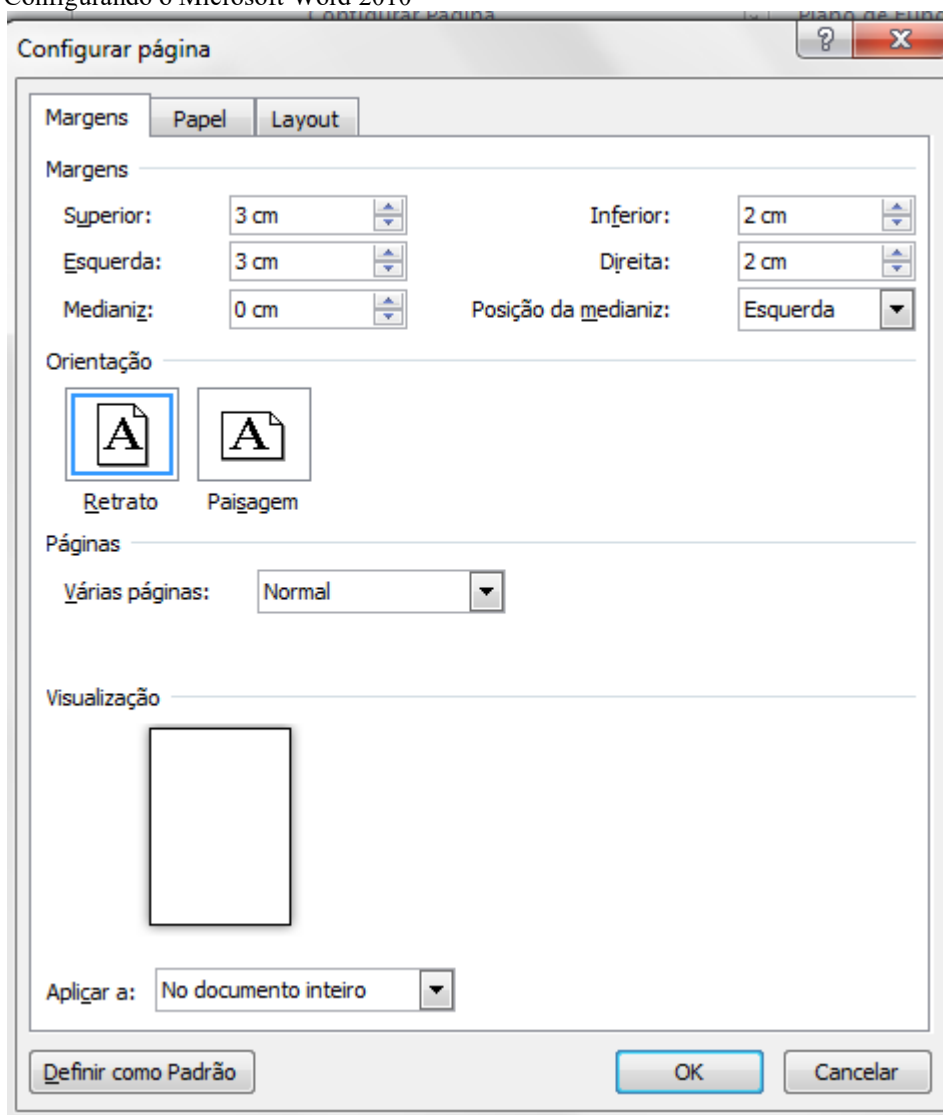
Configurando o Microsoft Word 2010

Configurar página

Margens | Papel | Layout

Margens

Superior: 3 cm
Inferior: 2 cm
Esquerda: 3 cm
Direita: 2 cm
Medianiz: 0 cm
Posição da medianiz: Esquerda

Orientação

A
A

Retrato
Paisagem

Páginas

Várias páginas: Normal

Visualização

Aplicar a: No documento inteiro

Definir como Padrão
OK
Cancelar